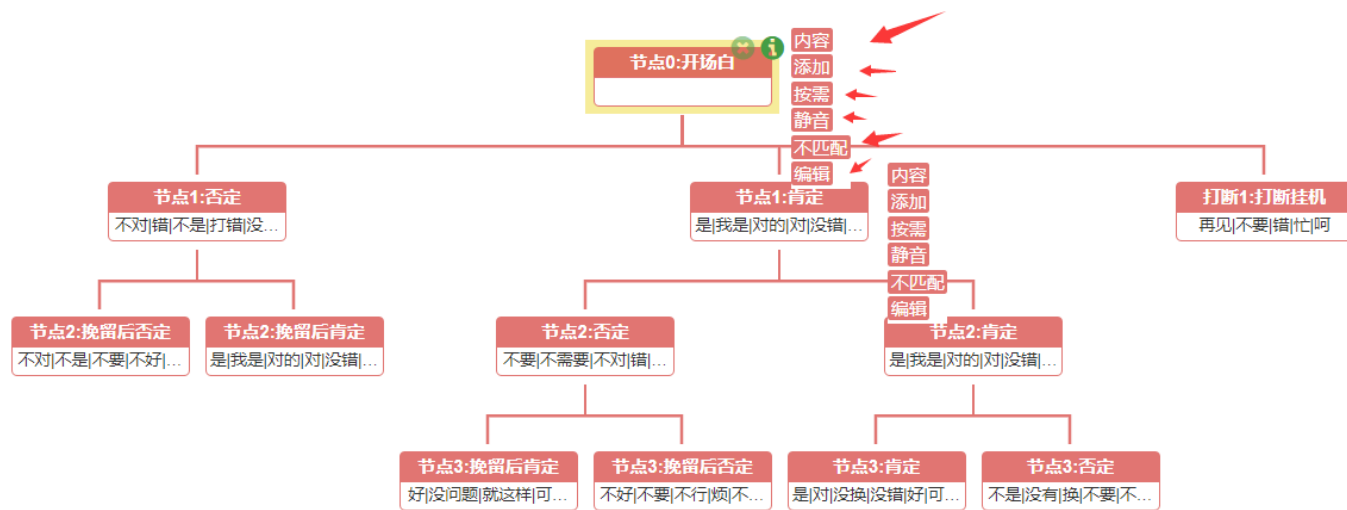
节点0:开场白

内容
添加
按需
静音
不匹配
编辑

节点1:否定
不对|错|不是|打错|没...

节点1:肯定
是|我是|对的|对|没错|...

内容
添加
按需
静音
不匹配
编辑

打断1:打断挂机
再见|不要|错|忙|呵

节点2:挽留后否定
不对|不是|不要|不好|...

节点2:挽留后肯定
是|我是|对的|对|没错|...

节点2:否定
不要|不需要|不对|错|...

节点2:肯定
是|我是|对的|对|没错|...

节点3:挽留后肯定
好|没问题|就这样|可...

节点3:挽留后否定
不好|不要|不行|烦|不...

节点3:肯定
是|对|没换|没错|好|可...

节点3:否定
不是|没有|换|不要|不...